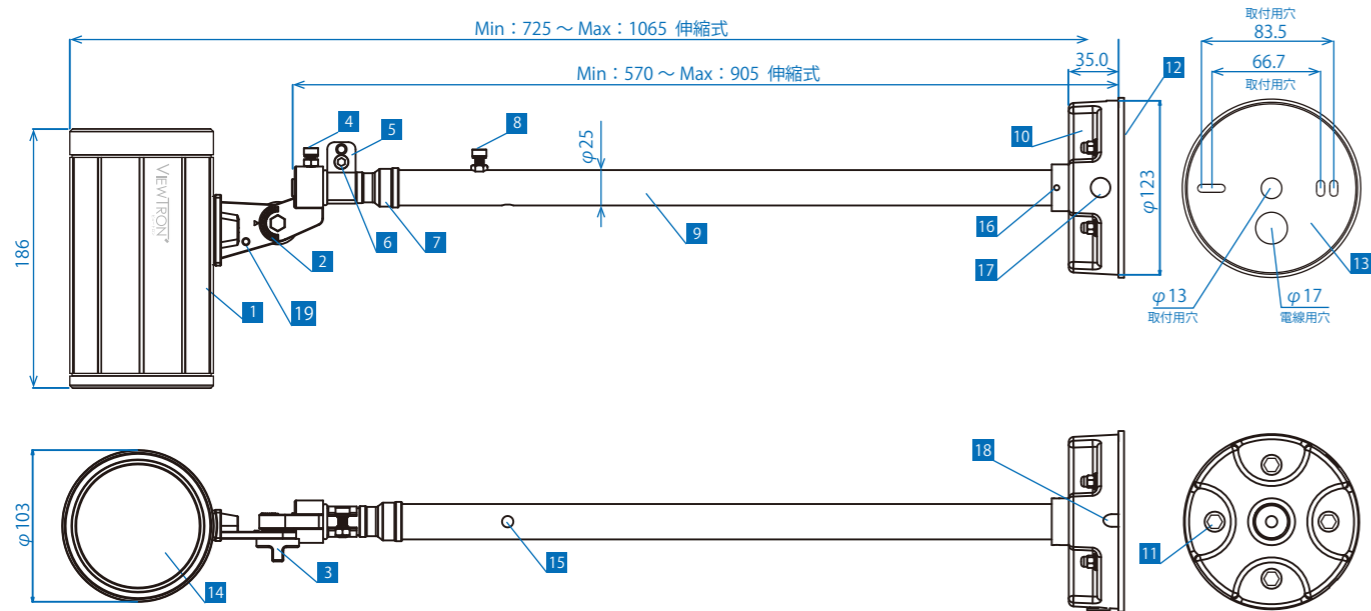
Min：725 ～ Max：1065 伸縮式
Min：570 ～ Max：905 伸縮式
35.0
取付用穴
83.5
66.7
取付用穴
4
5
8
$\varphi 25$
10
12
VIEWTRON
186
$\varphi 123$
16
17
2
6
7
9
1
19
$\varphi 13$
取付用穴
$\varphi 17$
電線用穴
13
18
$\varphi 103$
3
15
14
11